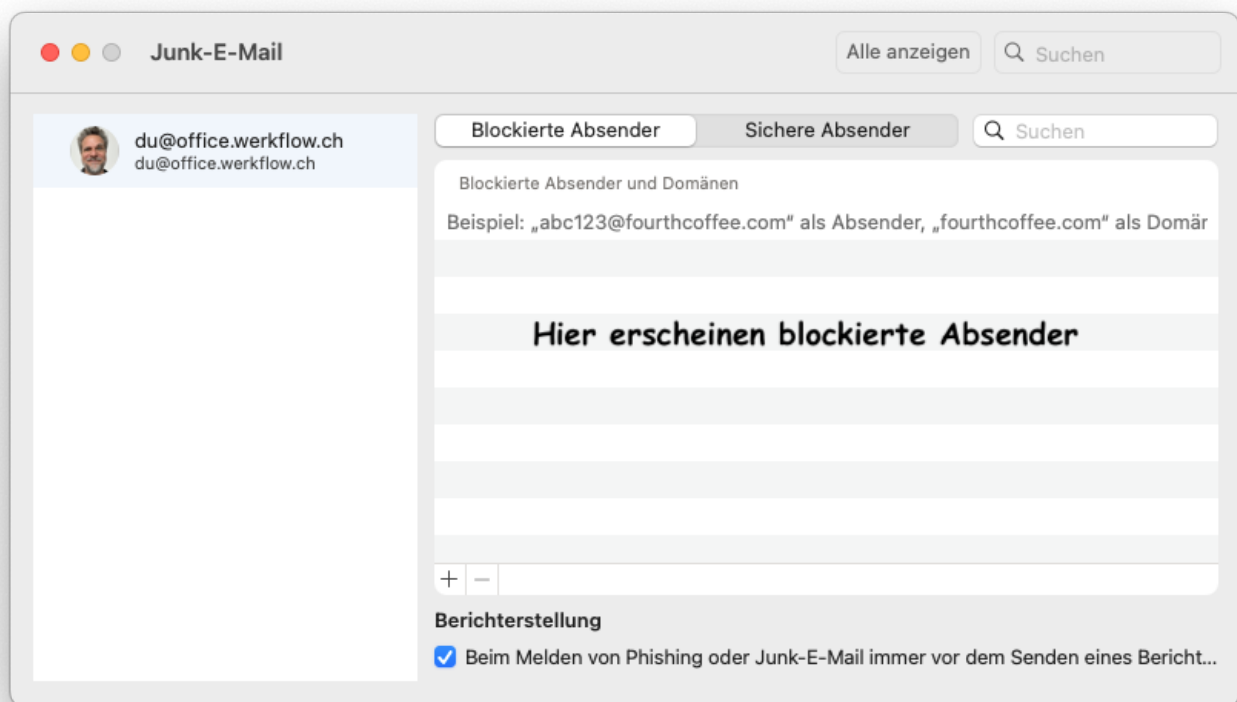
Junk-E-Mail

Alle anzeigen

Suchen

du@office.werkflow.ch
du@office.werkflow.ch

Blockierte Absender

Sichere Absender

Suchen

Blockierte Absender und Domänen

Beispiel: „abc123@fourthcoffee.com" als Absender, „fourthcoffee.com" als Domär

Hier erscheinen blockierte Absender

+ −

Berichterstellung

Beim Melden von Phishing oder Junk-E-Mail immer vor dem Senden eines Bericht...